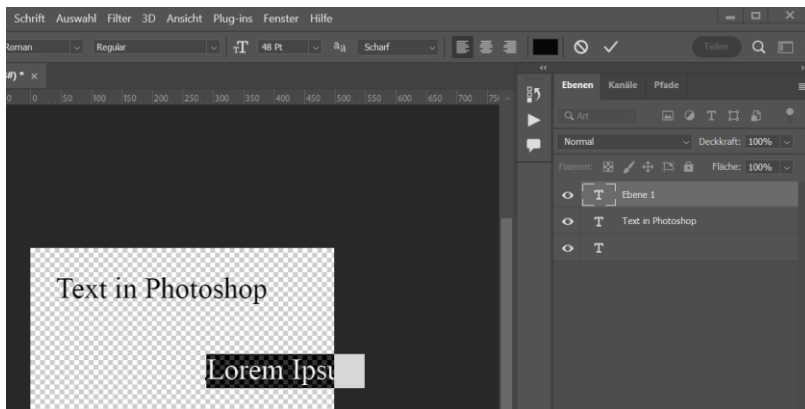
Schrift Auswahl Filter 3D Ansicht Plug-ins Fenster Hilfe

Roman Regular 48 Pt aa Scharf

Teilen

#) * ×

0 0 50 100 150 200 250 300 350 400 450 500 550 600 650 700 750

Ebenen Kanäle Pfade

Art

Normal Deckkraft: 100%

Fixieren: Fläche: 100%

Ebene 1

Text in Photoshop

Text in Photoshop

Lorem Ipsu